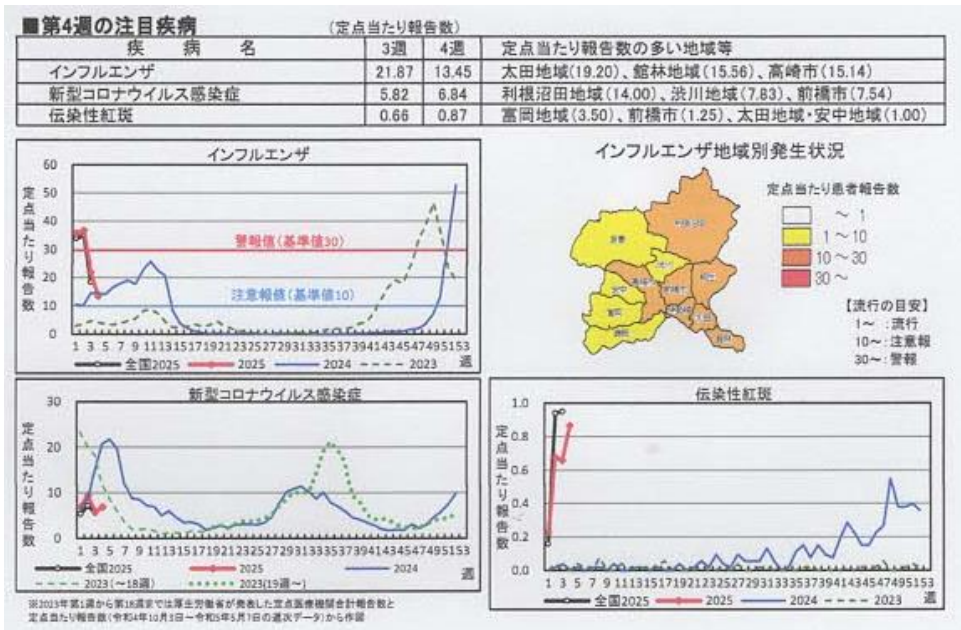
■第4週の注目疾病　（定点当たり報告数）

| 疾病名 | 3週 | 4週 | 定点当たり報告数の多い地域等 |
|---|---|---|---|
| インフルエンザ | 21.87 | 13.45 | 太田地域(19.20)、館林地域(15.56)、高崎市(15.14) |
| 新型コロナウイルス感染症 | 5.82 | 6.84 | 利根沼田地域(14.00)、渋川地域(7.83)、前橋市(7.54) |
| 伝染性紅斑 | 0.66 | 0.87 | 富岡地域(3.50)、前橋市(1.25)、太田地域・安中地域(1.00) |

インフルエンザ

定点当たり報告数

50 40 30 20 10 0

警報値（基準値30）

注意報値（基準値10）

1 3 5 7 9 11131517192123252729313335373941434547495153 週

全国2025　2025　2024　2023

インフルエンザ地域別発生状況

定点当たり患者報告数

～1

1～10

10～30

30～

【流行の目安】
1～：流行
10～：注意報
30～：警報

新型コロナウイルス感染症

定点当たり報告数

30 20 10 0

1 3 5 7 9 11131517192123252729313335373941434547495153 週

全国2025　2025　2024

2023（～18週）　2023(19週～)

※2023年第1週から第18週までは厚生労働省が発表した定点医療機関会計報告数と定点当たり報告数（令和4年10月3日～令和5年5月7日の速次データ）から作図

伝染性紅斑

定点当たり報告数

1.0 0.8 0.6 0.4 0.2 0.0

1 3 5 7 9 11131517192123252729313335373941434547495153 週

全国2025　2025　2024　2023